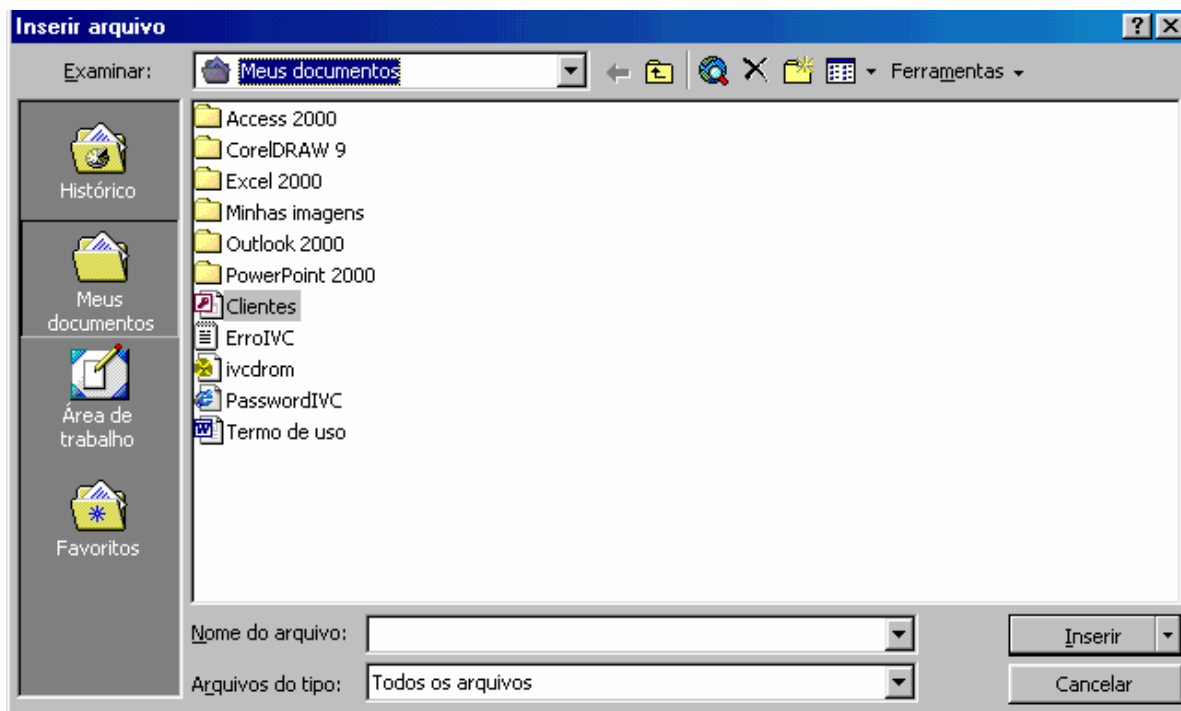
Inserir arquivo

?

Examinar: Meus documentos

Ferramentas

Histórico

Meus documentos

Área de trabalho

Favoritos

Access 2000
CorelDRAW 9
Excel 2000
Minhas imagens
Outlook 2000
PowerPoint 2000
Clientes
ErroIVC
ivcdrom
PasswordIVC
Termo de uso

Nome do arquivo:

Arquivos do tipo: Todos os arquivos

Inserir

Cancelar